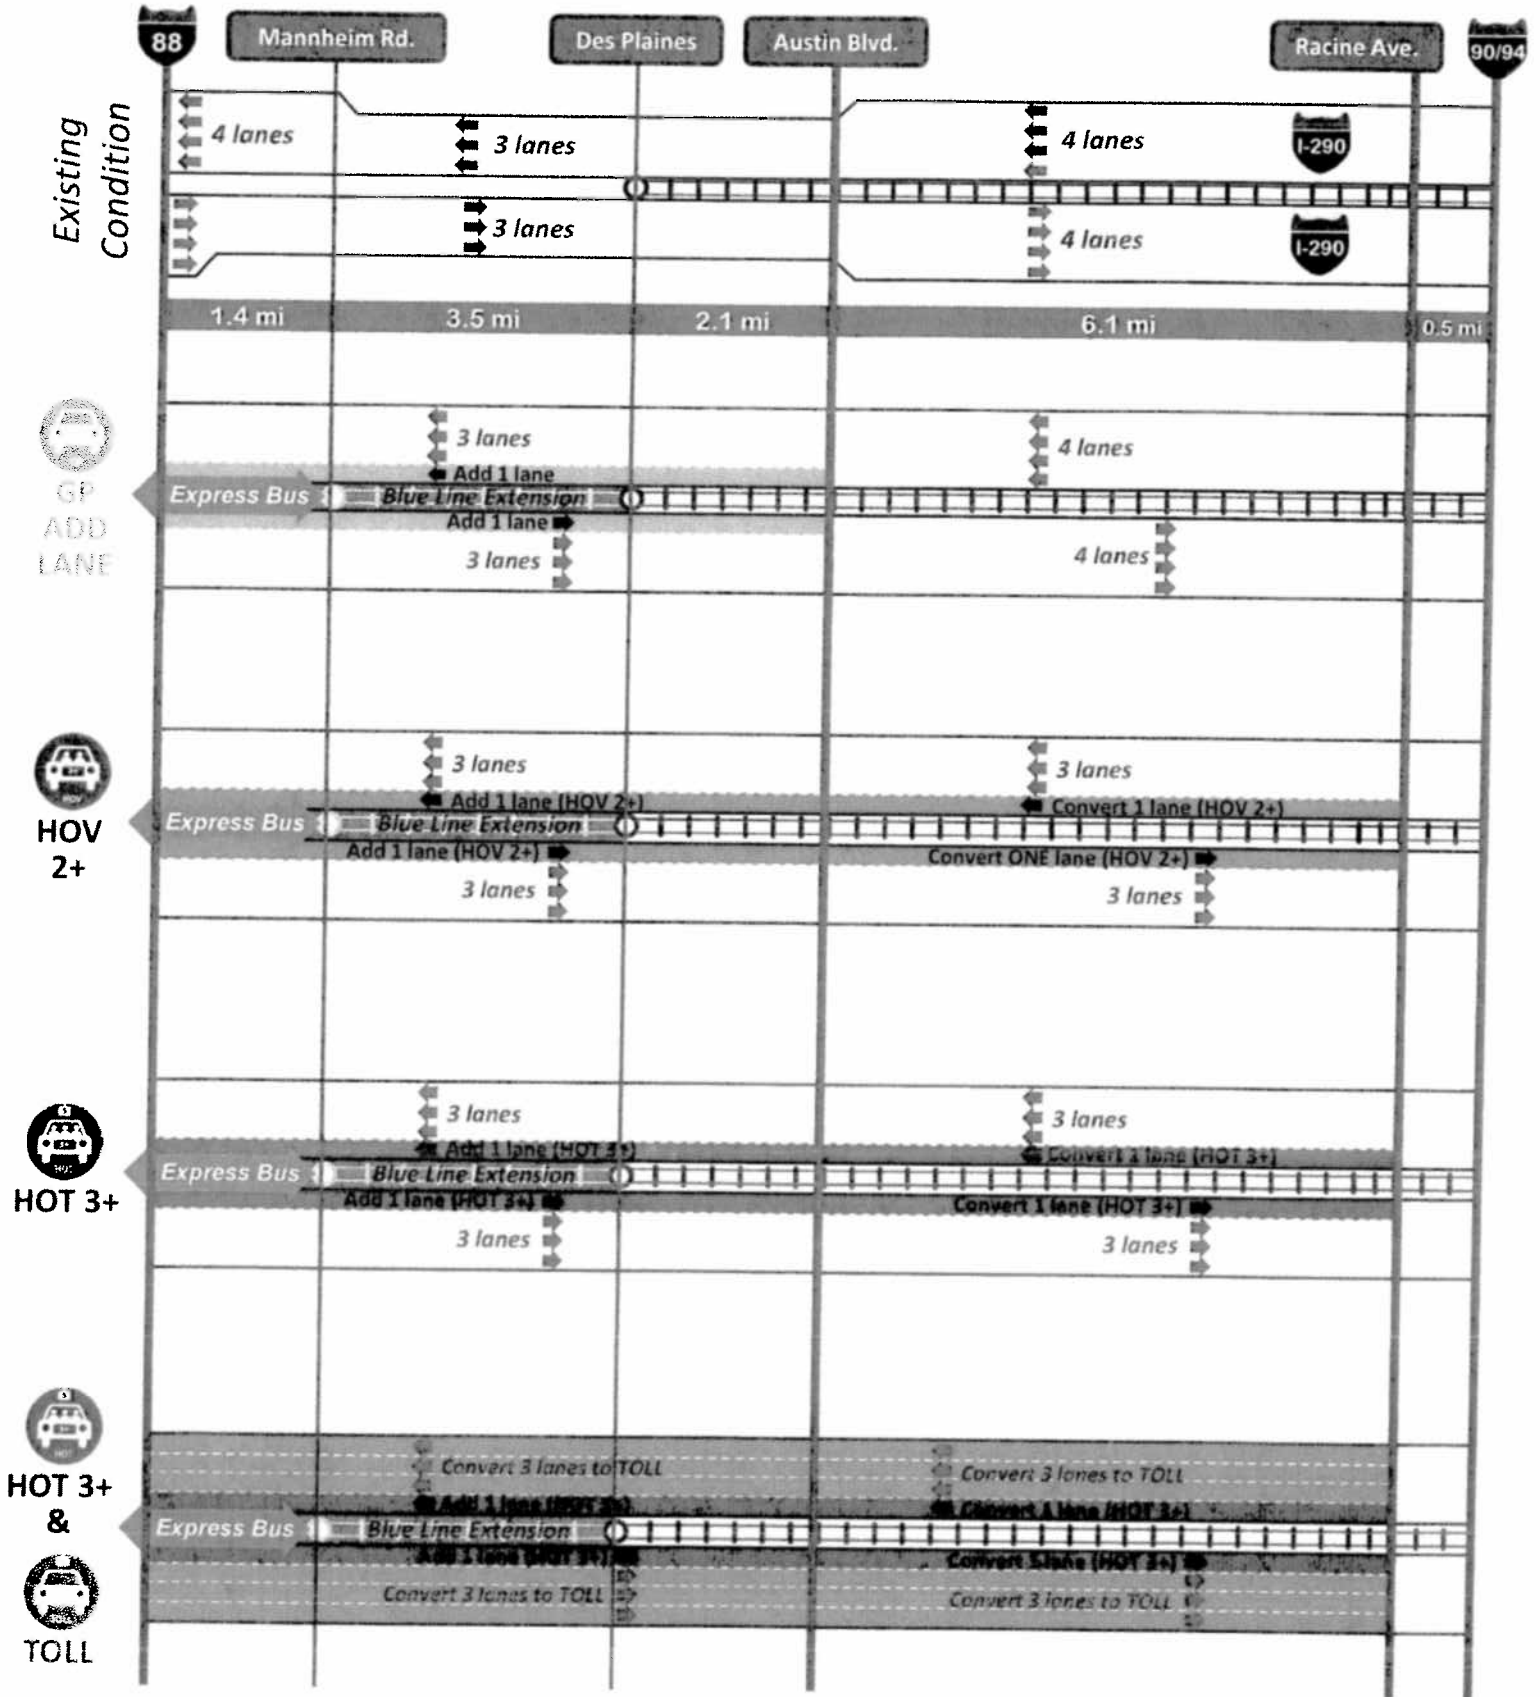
88 Mannheim Rd. Des Plaines Austin Blvd. Racine Ave. 90/94

Existing Condition

4 lanes
3 lanes
4 lanes
I-290
3 lanes
4 lanes
I-290

1.4 mi 3.5 mi 2.1 mi 6.1 mi 0.5 mi

GP ADD LANE

3 lanes
4 lanes
Add 1 lane
Express Bus
Blue Line Extension
Add 1 lane
3 lanes
4 lanes

HOV 2+

3 lanes
3 lanes
Add 1 lane (HOV 2+)
Convert 1 lane (HOV 2+)
Express Bus
Blue Line Extension
Add 1 lane (HOV 2+)
Convert ONE lane (HOV 2+)
3 lanes
3 lanes

HOT 3+

3 lanes
3 lanes
Add 1 lane (HOT 3+)
Convert 1 lane (HOT 3+)
Express Bus
Blue Line Extension
Add 1 lane (HOT 3+)
Convert 1 lane (HOT 3+)
3 lanes
3 lanes

HOT 3+ & TOLL

Convert 3 lanes to TOLL
Convert 3 lanes to TOLL
Add 1 lane (HOT 3+)
Convert 1 lane (HOT 3+)
Express Bus
Blue Line Extension
Add 1 lane (HOT 3+)
Convert 1 lane (HOT 3+)
Convert 3 lanes to TOLL
Convert 3 lanes to TOLL